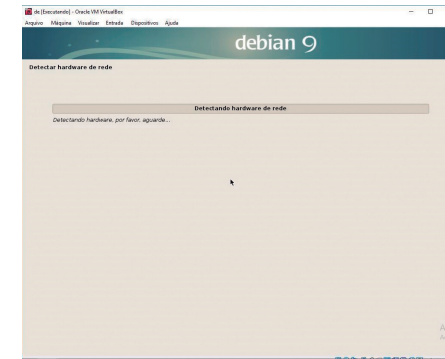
de [Executando] - Oracle VM VirtualBox
Arquivo Máquina Visualizar Entrada Dispositivos Ajuda

debian 9

Detectar hardware de rede

Detectando hardware de rede

Detectando hardware, por favor, aguarde...